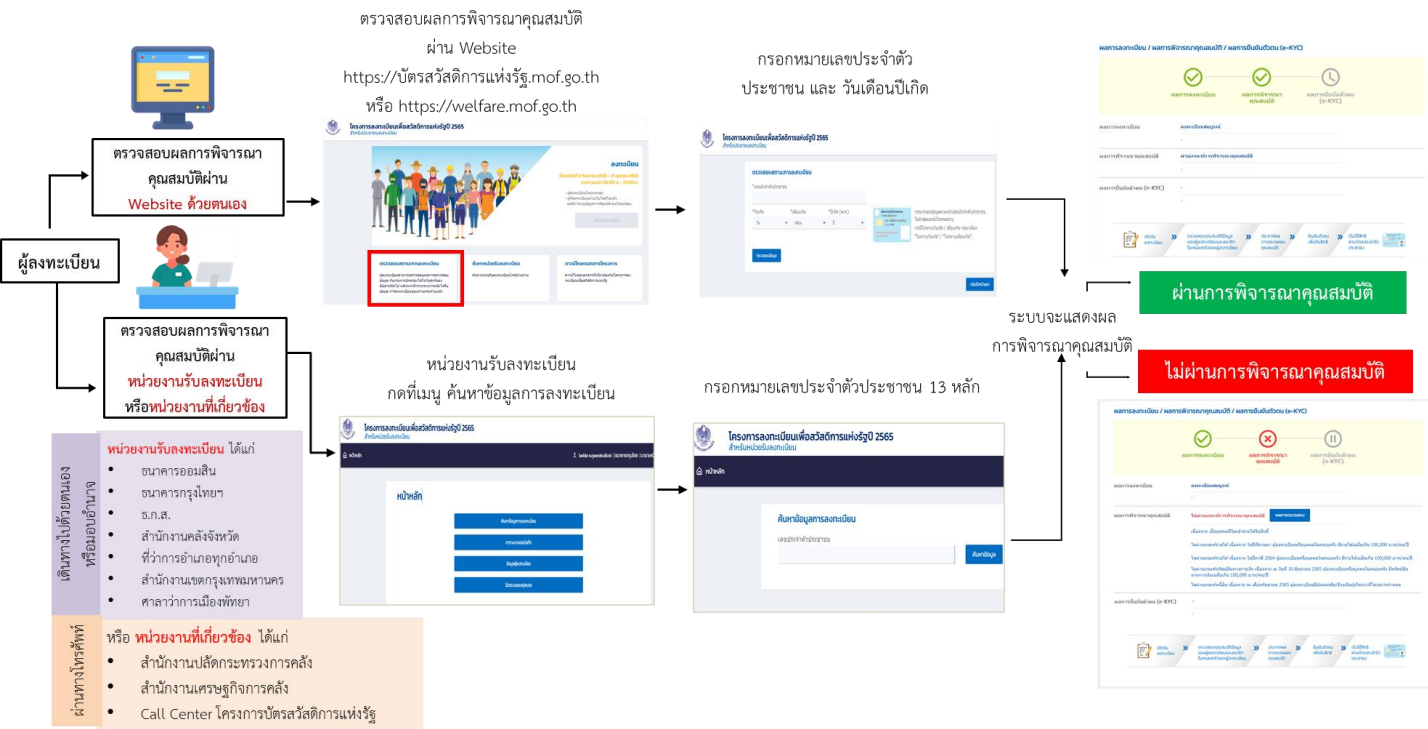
ผู้ลงทะเบียน

ตรวจสอบผลการพิจารณาคุณสมบัติผ่าน Website ด้วยตนเอง

ตรวจสอบผลการพิจารณาคุณสมบัติผ่าน Website
https://บัตรสวัสดิการแห่งรัฐ.mof.go.th
หรือ https://welfare.mof.go.th

โครงการลงทะเบียนเพื่อสวัสดิการแห่งรัฐปี 2565

ลงทะเบียน

ตรวจสอบสถานะการลงทะเบียน

กรอกหมายเลขประจำตัวประชาชน และ วันเดือนปีเกิด

ผลการลงทะเบียน / ผลการพิจารณาคุณสมบัติ / ผลการยืนยันตัวตน (e-KYC)

ผ่านการพิจารณาคุณสมบัติ

ระบบจะแสดงผลการพิจารณาคุณสมบัติ

ไม่ผ่านการพิจารณาคุณสมบัติ

ตรวจสอบผลการพิจารณาคุณสมบัติผ่าน หน่วยงานรับลงทะเบียน หรือหน่วยงานที่เกี่ยวข้อง

หน่วยงานรับลงทะเบียน กดที่เมนู ค้นหาข้อมูลการลงทะเบียน

หน้าหลัก

กรอกหมายเลขประจำตัวประชาชน 13 หลัก

ค้นหาข้อมูลการลงทะเบียน

เลขประจำตัวประชาชน

ค้นหาข้อมูล

เดินทางไปด้วยตนเองหรือมอบอำนาจ

หน่วยงานรับลงทะเบียน ได้แก่
- ธนาคารออมสิน
- ธนาคารกรุงไทยฯ
- ธ.ก.ส.
- สำนักงานคลังจังหวัด
- ที่ว่าการอำเภอทุกอำเภอ
- สำนักงานเขตกรุงเทพมหานคร
- ศาลาว่าการเมืองพัทยา

ผ่านทางโทรศัพท์

หรือ หน่วยงานที่เกี่ยวข้อง ได้แก่
- สำนักงานปลัดกระทรวงการคลัง
- สำนักงานเศรษฐกิจการคลัง
- Call Center โครงการบัตรสวัสดิการแห่งรัฐ